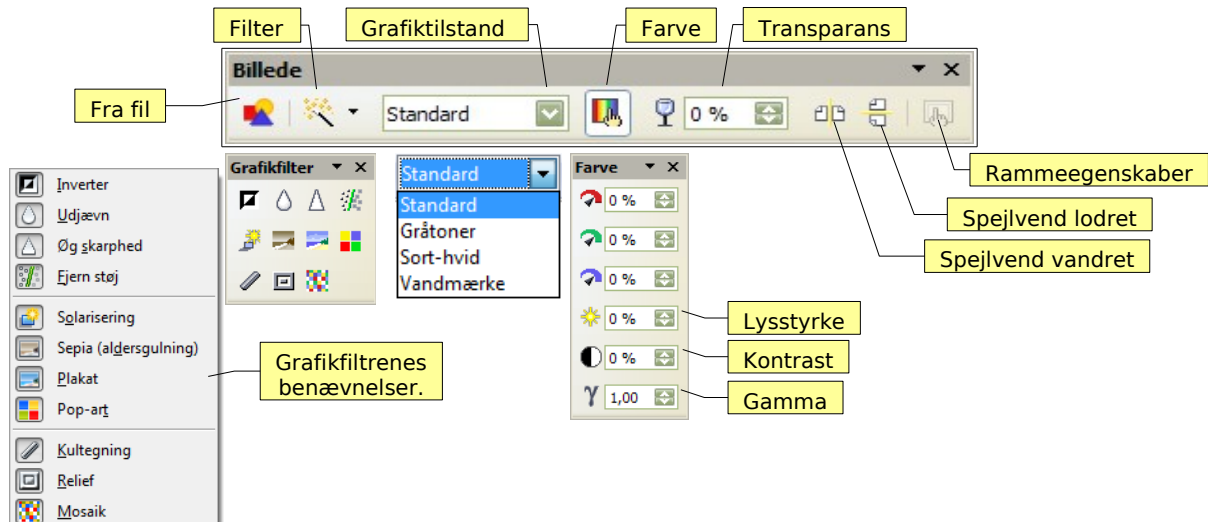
Filter
Grafiktilstand
Farve
Transparans
Billede
Fra fil
Standard
0 %
Rammeegenskaber
Spejlvend lodret
Spejlvend vandret
Grafikfilter
Standard
Standard
Gråtoner
Sort-hvid
Vandmærke
Farve
0 %
0 %
0 %
0 %
0 %
1,00
Lysstyrke
Kontrast
Gamma
Inverter
Udjævn
Øg skarphed
Fjern støj
Solarisering
Sepia (aldersgulning)
Plakat
Pop-art
Kultegning
Relief
Mosaik
Grafikfiltrenes benævnelser.